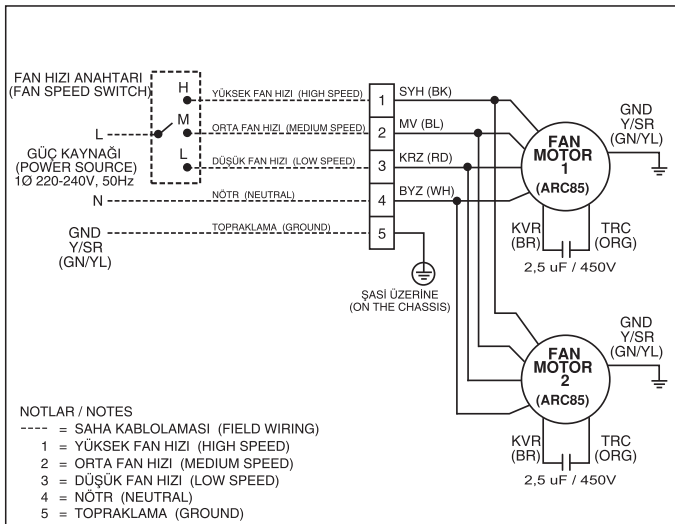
FAN HIZI ANAHTARI
(FAN SPEED SWITCH)

H
M
L

L

GÜÇ KAYNAĞI
(POWER SOURCE)
1Ø 220-240V, 50Hz

N

GND
Y/SR
(GN/YL)

YÜKSEK FAN HIZI (HIGH SPEED)
ORTA FAN HIZI (MEDIUM SPEED)
DÜŞÜK FAN HIZI (LOW SPEED)
NÖTR (NEUTRAL)
TOPRAKLAMA (GROUND)

1
2
3
4
5

SYH (BK)
MV (BL)
KRZ (RD)
BYZ (WH)

ŞASİ ÜZERİNE
(ON THE CHASSIS)

FAN
MOTOR
1
(ARC85)

GND
Y/SR
(GN/YL)

KVR
(BR)

TRC
(ORG)

2,5 uF / 450V

FAN
MOTOR
2
(ARC85)

GND
Y/SR
(GN/YL)

KVR
(BR)

TRC
(ORG)

2,5 uF / 450V

NOTLAR / NOTES
---- = SAHA KABLOLAMASI (FIELD WIRING)
1 = YÜKSEK FAN HIZI (HIGH SPEED)
2 = ORTA FAN HIZI (MEDIUM SPEED)
3 = DÜŞÜK FAN HIZI (LOW SPEED)
4 = NÖTR (NEUTRAL)
5 = TOPRAKLAMA (GROUND)